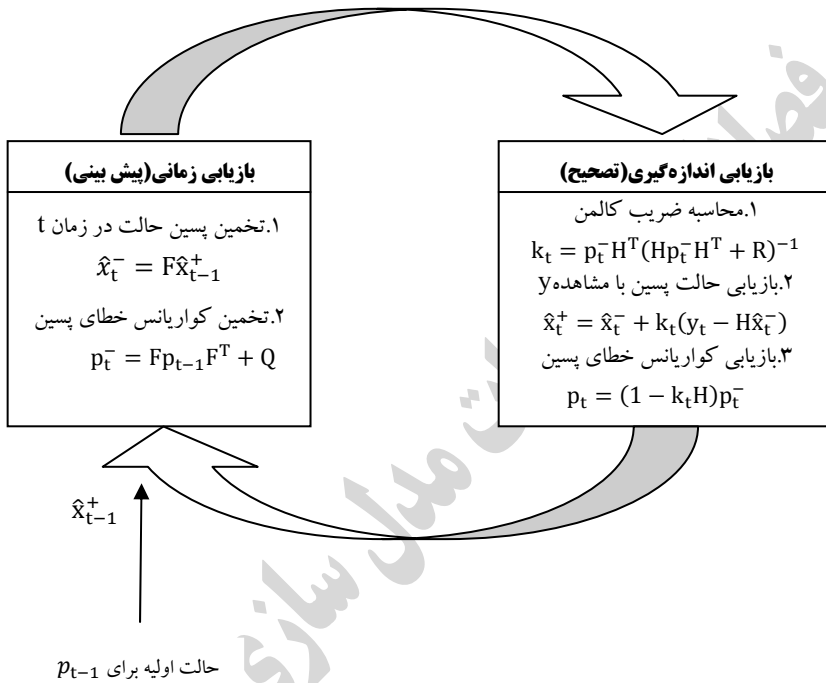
بازیابی زمانی(پیش بینی)

۱.تخمین پسین حالت در زمان t

$\hat{x}_t^- = F\hat{x}_{t-1}^+$

۲.تخمین کواریانس خطای پسین

$p_t^- = Fp_{t-1}F^T + Q$

بازیابی اندازه‌گیری(تصحیح)

۱.محاسبه ضریب کالمن

$k_t = p_t^- H^T (Hp_t^- H^T + R)^{-1}$

۲.بازیابی حالت پسین با مشاهده y

$\hat{x}_t^+ = \hat{x}_t^- + k_t(y_t - H\hat{x}_t^-)$

۳.بازیابی کواریانس خطای پسین

$p_t = (1 - k_t H)p_t^-$

$\hat{x}_{t-1}^+$

حالت اولیه برای $p_{t-1}$

فصل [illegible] حالت مدل سازی